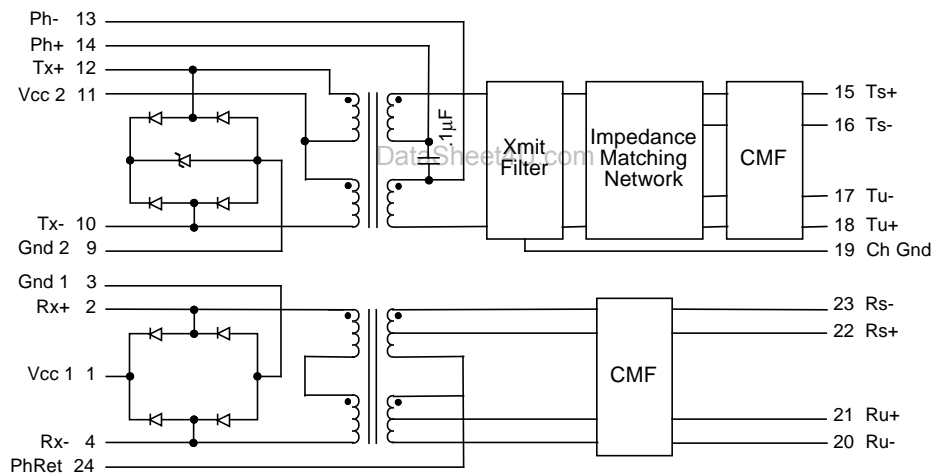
Ph- 13
Ph+ 14
Tx+ 12
Vcc 2 11
Tx- 10
Gnd 2 9
.1μF
Xmit Filter
Impedance Matching Network
CMF
15 Ts+
16 Ts-
17 Tu-
18 Tu+
19 Ch Gnd
DataSheet4U.com
Gnd 1 3
Rx+ 2
Vcc 1 1
Rx- 4
PhRet 24
CMF
23 Rs-
22 Rs+
21 Ru+
20 Ru-